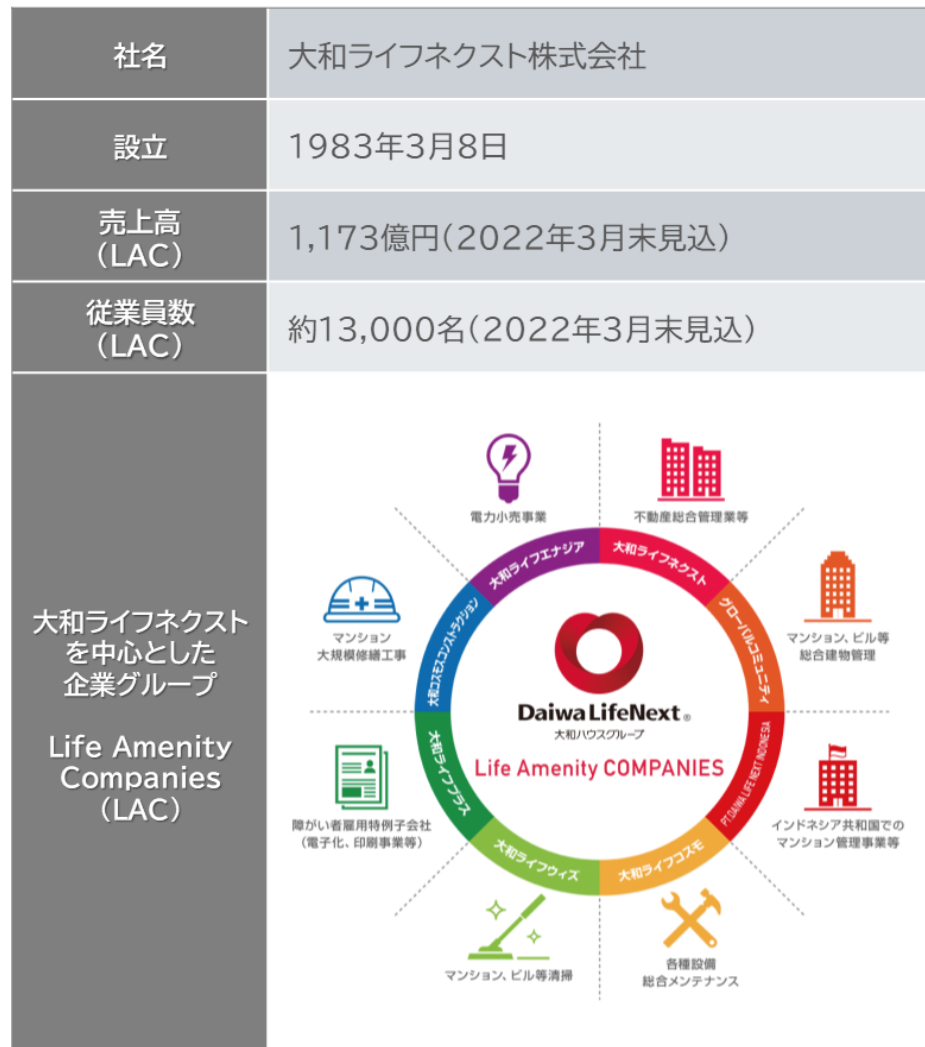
| 社名 | 大和ライフネクスト株式会社 |
|---|---|
| 設立 | 1983年3月8日 |
| 売上高（LAC） | 1,173億円（2022年3月末見込） |
| 従業員数（LAC） | 約13,000名（2022年3月末見込） |
| 大和ライフネクストを中心とした企業グループ<br><br>Life Amenity Companies（LAC） | 電力小売事業<br>不動産総合管理業等<br>マンション、ビル等総合建物管理<br>インドネシア共和国でのマンション管理事業等<br>各種設備総合メンテナンス<br>マンション、ビル等清掃<br>障がい者雇用特例子会社（電子化、印刷事業等）<br>マンション大規模修繕工事<br>大和ライフエナジア<br>大和ライフネクスト<br>グローバルコミュニティ<br>PT DAIWA LIFE NEXT INDONESIA<br>大和ライフコスモ<br>大和ライフウィズ<br>大和ライフプラス<br>大和コスモスコンストラクション<br>Daiwa LifeNext®<br>大和ハウスグループ<br>Life Amenity COMPANIES |